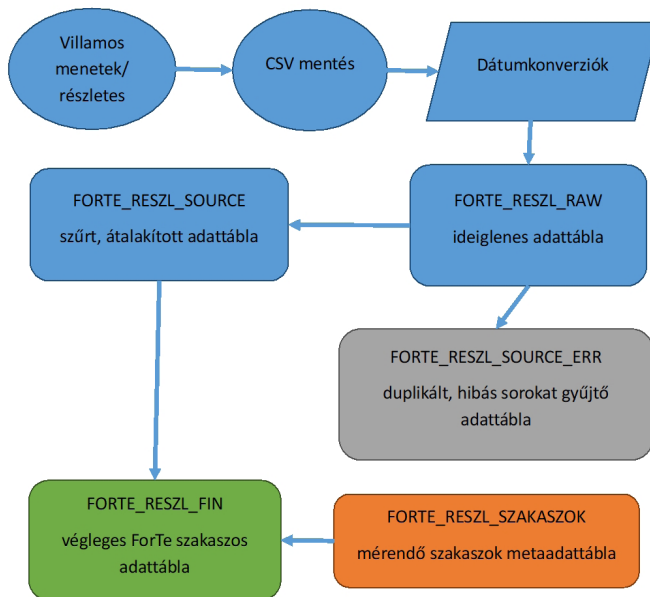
Villamos menetek/ részletes

CSV mentés

Dátumkonverziók

FORTE_RESZL_SOURCE
szűrt, átalakított adattábla

FORTE_RESZL_RAW
ideiglenes adattábla

FORTE_RESZL_SOURCE_ERR
duplikált, hibás sorokat gyűjtő adattábla

FORTE_RESZL_FIN
végleges ForTe szakaszos adattábla

FORTE_RESZL_SZAKASZOK
mérendő szakaszok metaadattábla